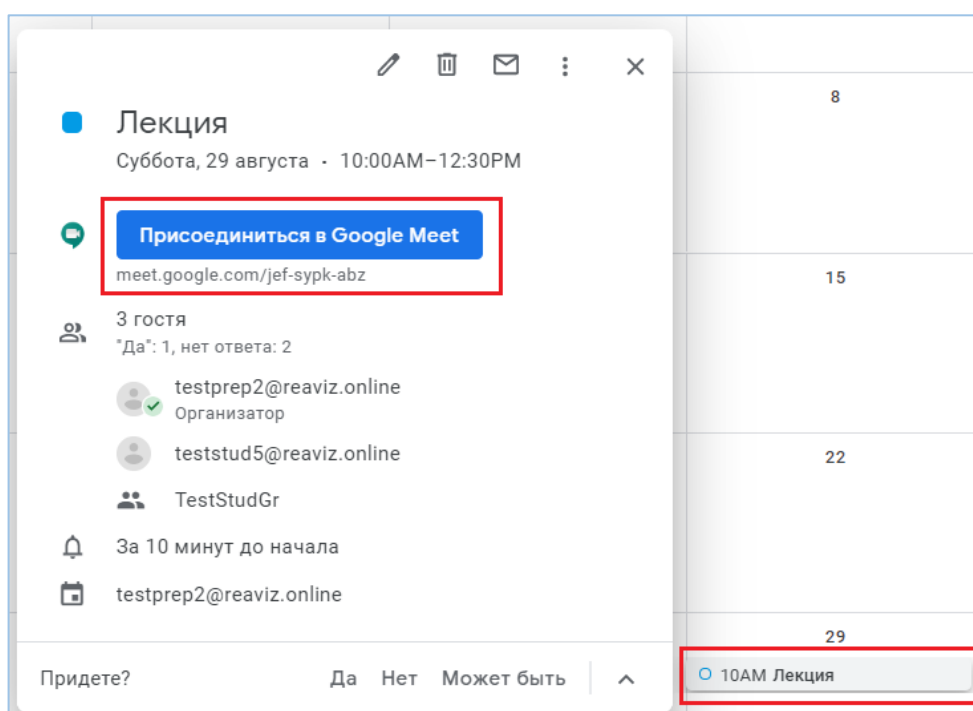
Лекция

Суббота, 29 августа · 10:00AM–12:30PM

Присоединиться в Google Meet

meet.google.com/jef-sypk-abz

3 гостя

"Да": 1, нет ответа: 2

testprep2@reaviz.online

Организатор

teststud5@reaviz.online

TestStudGr

За 10 минут до начала

testprep2@reaviz.online

Придете? Да Нет Может быть

8

15

22

29

10AM Лекция